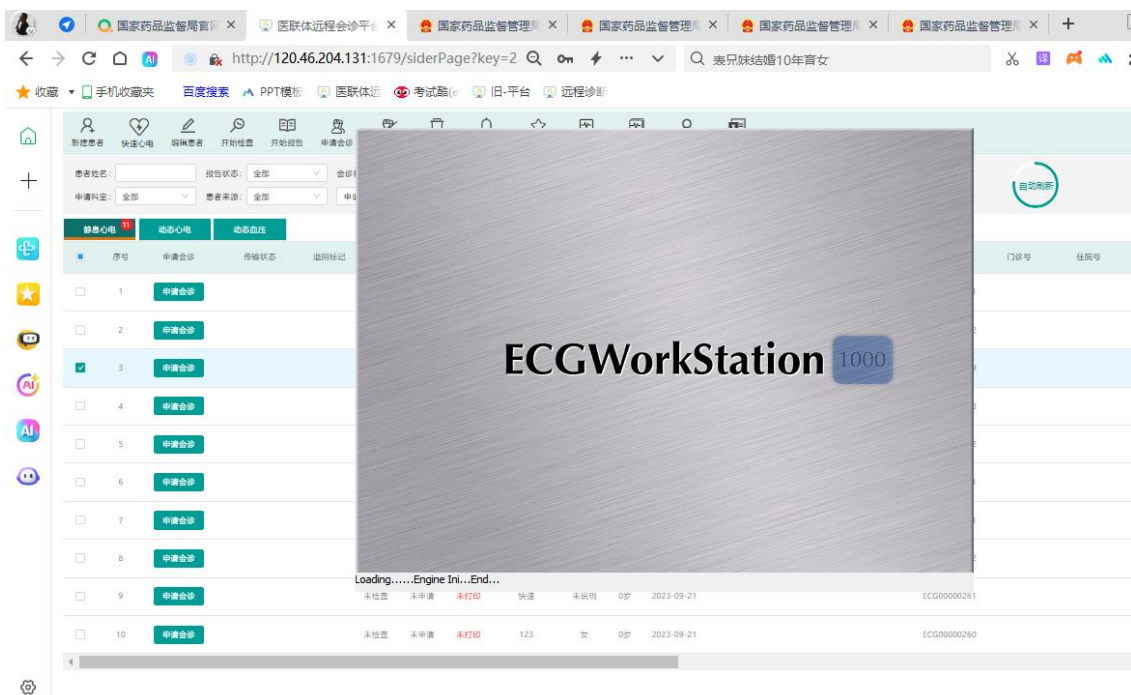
国家药品监督局官网 ×
医联体远程会诊平台 ×
国家药品监督管理局 ×
国家药品监督管理局 ×
国家药品监督管理局 ×
国家药品监督管理局 ×
+

http://120.46.204.131:1679/siderPage?key=2
表兄妹结婚10年育女

收藏 ▾ 手机收藏夹 百度搜索 PPT模板 医联体远 考试酷(e 旧-平台 远程诊断

新增患者 快速心电 编辑患者 开始检查 开始报告 申请会诊

患者姓名： 报告状态： 全部 会诊
申请科室： 全部 患者来源： 全部

自动刷新

静息心电 11 动态心电 动态血压

| | 序号 | 申请会诊 | 传输状态 | 回回标记 | | | | | | | | 门诊号 | 住院号 |
|---|---|---|---|---|---|---|---|---|---|---|---|---|---|
| | 1 | 申请会诊 | | | | | | | | | | | |
| | 2 | 申请会诊 | | | | | | | | | | | |
| ☑ | 3 | 申请会诊 | | | | | | | | | | | |
| | 4 | 申请会诊 | | | | | | | | | | | |
| | 5 | 申请会诊 | | | | | | | | | | | |
| | 6 | 申请会诊 | | | | | | | | | | | |
| | 7 | 申请会诊 | | | | | | | | | | | |
| | 8 | 申请会诊 | | | | | | | | | | | |
| | 9 | 申请会诊 | | | 未检查 | 未申请 | 未打印 | 快速 | 未说明 | 0岁 | 2023-09-21 | ECG00000261 | |
| | 10 | 申请会诊 | | | 未检查 | 未申请 | 未打印 | 123 | 女 | 0岁 | 2023-09-21 | ECG00000260 | |

ECGWorkStation 1000

Loading......Engine Ini...End...